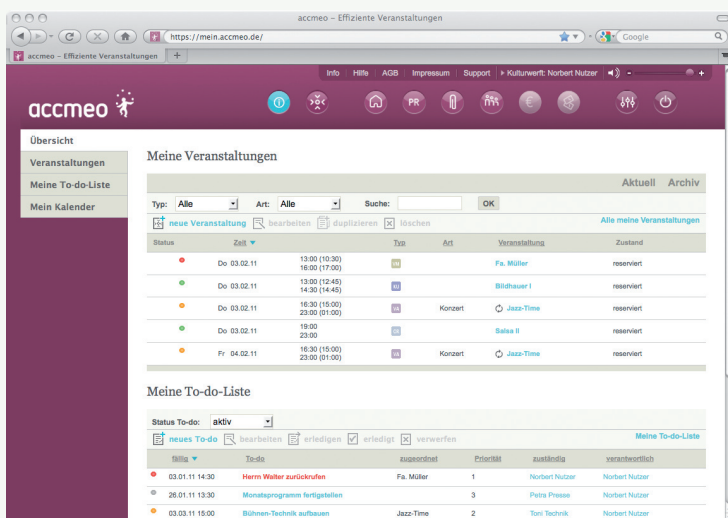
accmeo – Effiziente Veranstaltungen

https://mein.accmeo.de/

Google

accmeo – Effiziente Veranstaltungen

Info | Hilfe | AGB | Impressum | Support | ▸ Kulturwerft: Norbert Nutzer

accmeo

PR

Übersicht
Veranstaltungen
Meine To-do-Liste
Mein Kalender

Meine Veranstaltungen

Aktuell Archiv

Typ: Alle Art: Alle Suche: OK

neue Veranstaltung bearbeiten duplizieren löschen

Alle meine Veranstaltungen

| Status | Zeit | | Typ | Art | Veranstaltung | Zustand |
|---|---|---|---|---|---|---|
| | Do 03.02.11 | 13:00 (10:30) 16:00 (17:00) | | | Fa. Müller | reserviert |
| | Do 03.02.11 | 13:00 (12:45) 14:30 (14:45) | | | Bildhauer I | reserviert |
| | Do 03.02.11 | 16:30 (15:00) 23:00 (01:00) | | Konzert | Jazz-Time | reserviert |
| | Do 03.02.11 | 19:00 23:00 | | | Salsa II | reserviert |
| | Fr 04.02.11 | 16:30 (15:00) 23:00 (01:00) | | Konzert | Jazz-Time | reserviert |

Meine To-do-Liste

Status To-do: aktiv

neues To-do bearbeiten erledigen erledigt verwerfen

Meine To-do-Liste

| | fällig | To-do | zugeordnet | Priorität | zuständig | verantwortlich |
|---|---|---|---|---|---|---|
| | 03.01.11 14:30 | Herrn Walter zurückrufen | Fa. Müller | 1 | Norbert Nutzer | Norbert Nutzer |
| | 26.01.11 13:30 | Monatsprogramm fertigstellen | | 3 | Petra Presse | Norbert Nutzer |
| | 03.03.11 15:00 | Bühnen-Technik aufbauen | Jazz-Time | 2 | Toni Technik | Norbert Nutzer |